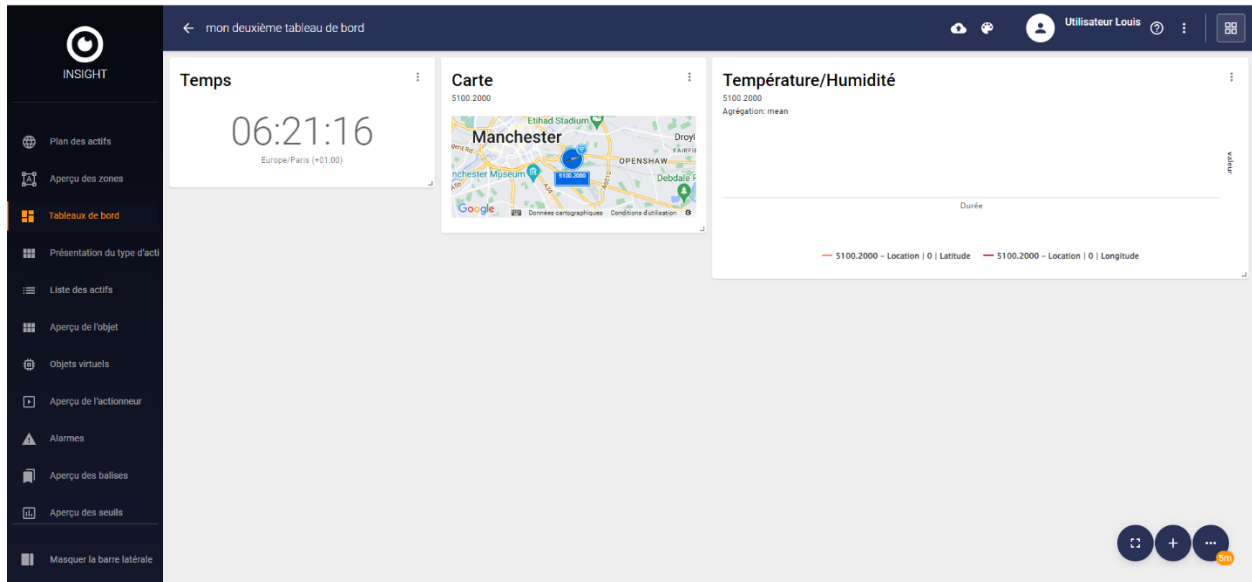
INSIGHT

Plan des actifs
Aperçu des zones
Tableaux de bord
Présentation du type d'acti
Liste des actifs
Aperçu de l'objet
Objets virtuels
Aperçu de l'actionneur
Alarmes
Aperçu des balises
Aperçu des seuils
Masquer la barre latérale

← mon deuxième tableau de bord

Utilisateur Louis

Temps
06:21:16
Europe/Paris (+01:00)

Carte
5100.2000
Etihad Stadium
Manchester
Droyl
FAIRFII
OPENSHAW
nchester Museum
5100.2000
Debdale F
Google
Données cartographiques Conditions d'utilisation

Température/Humidité
5100.2000
Agrégation: mean
valeur
Durée
5100.2000 - Location | 0 | Latitude 5100.2000 - Location | 0 | Longitude

5m